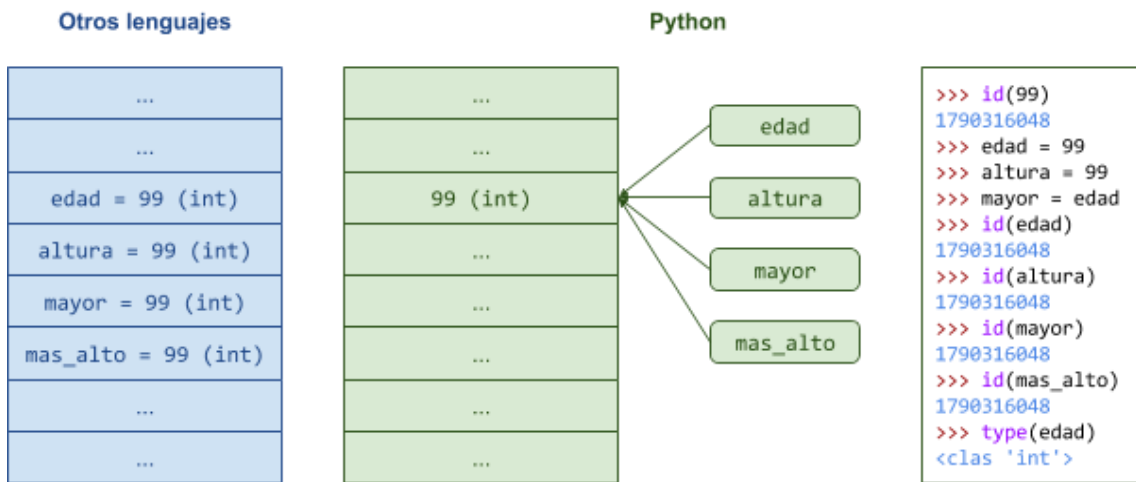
Otros lenguajes

| ... |
|---|
| ... |
| edad = 99 (int) |
| altura = 99 (int) |
| mayor = 99 (int) |
| mas_alto = 99 (int) |
| ... |
| ... |

Python

| ... |
|---|
| ... |
| 99 (int) |
| ... |
| ... |
| ... |
| ... |
| ... |

edad

altura

mayor

mas_alto

>>> id(99)
1790316048
>>> edad = 99
>>> altura = 99
>>> mayor = edad
>>> id(edad)
1790316048
>>> id(altura)
1790316048
>>> id(mayor)
1790316048
>>> id(mas_alto)
1790316048
>>> type(edad)
<clas 'int'>